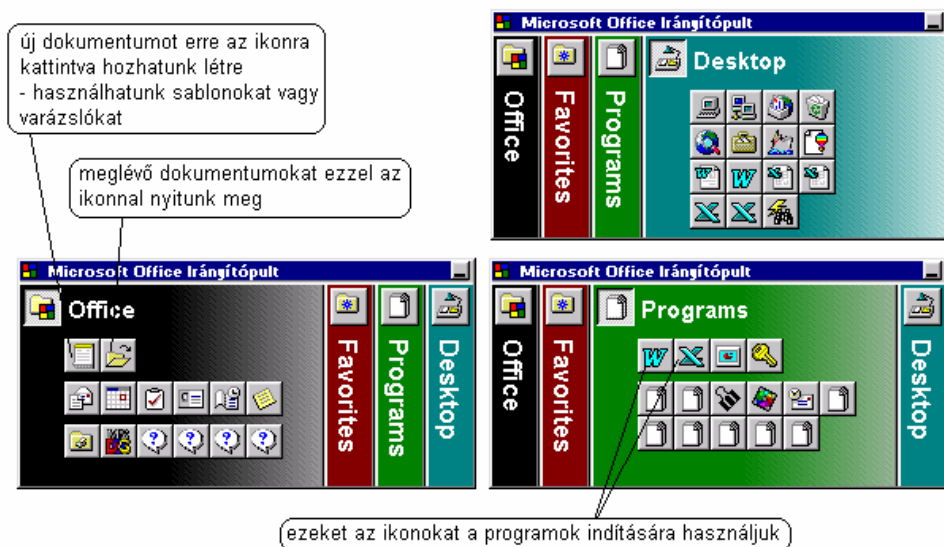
új dokumentumot erre az ikonra kattintva hozhatunk létre
- használhatunk sablonokat vagy varázslókat

meglévő dokumentumokat ezzel az ikonnal nyitunk meg

Microsoft Office Irányítópult

Office

Favorites

Programs

Desktop

Microsoft Office Irányítópult

Office

Favorites

Programs

Desktop

Microsoft Office Irányítópult

Office

Favorites

Programs

Desktop

ezeket az ikonokat a programok indítására használjuk